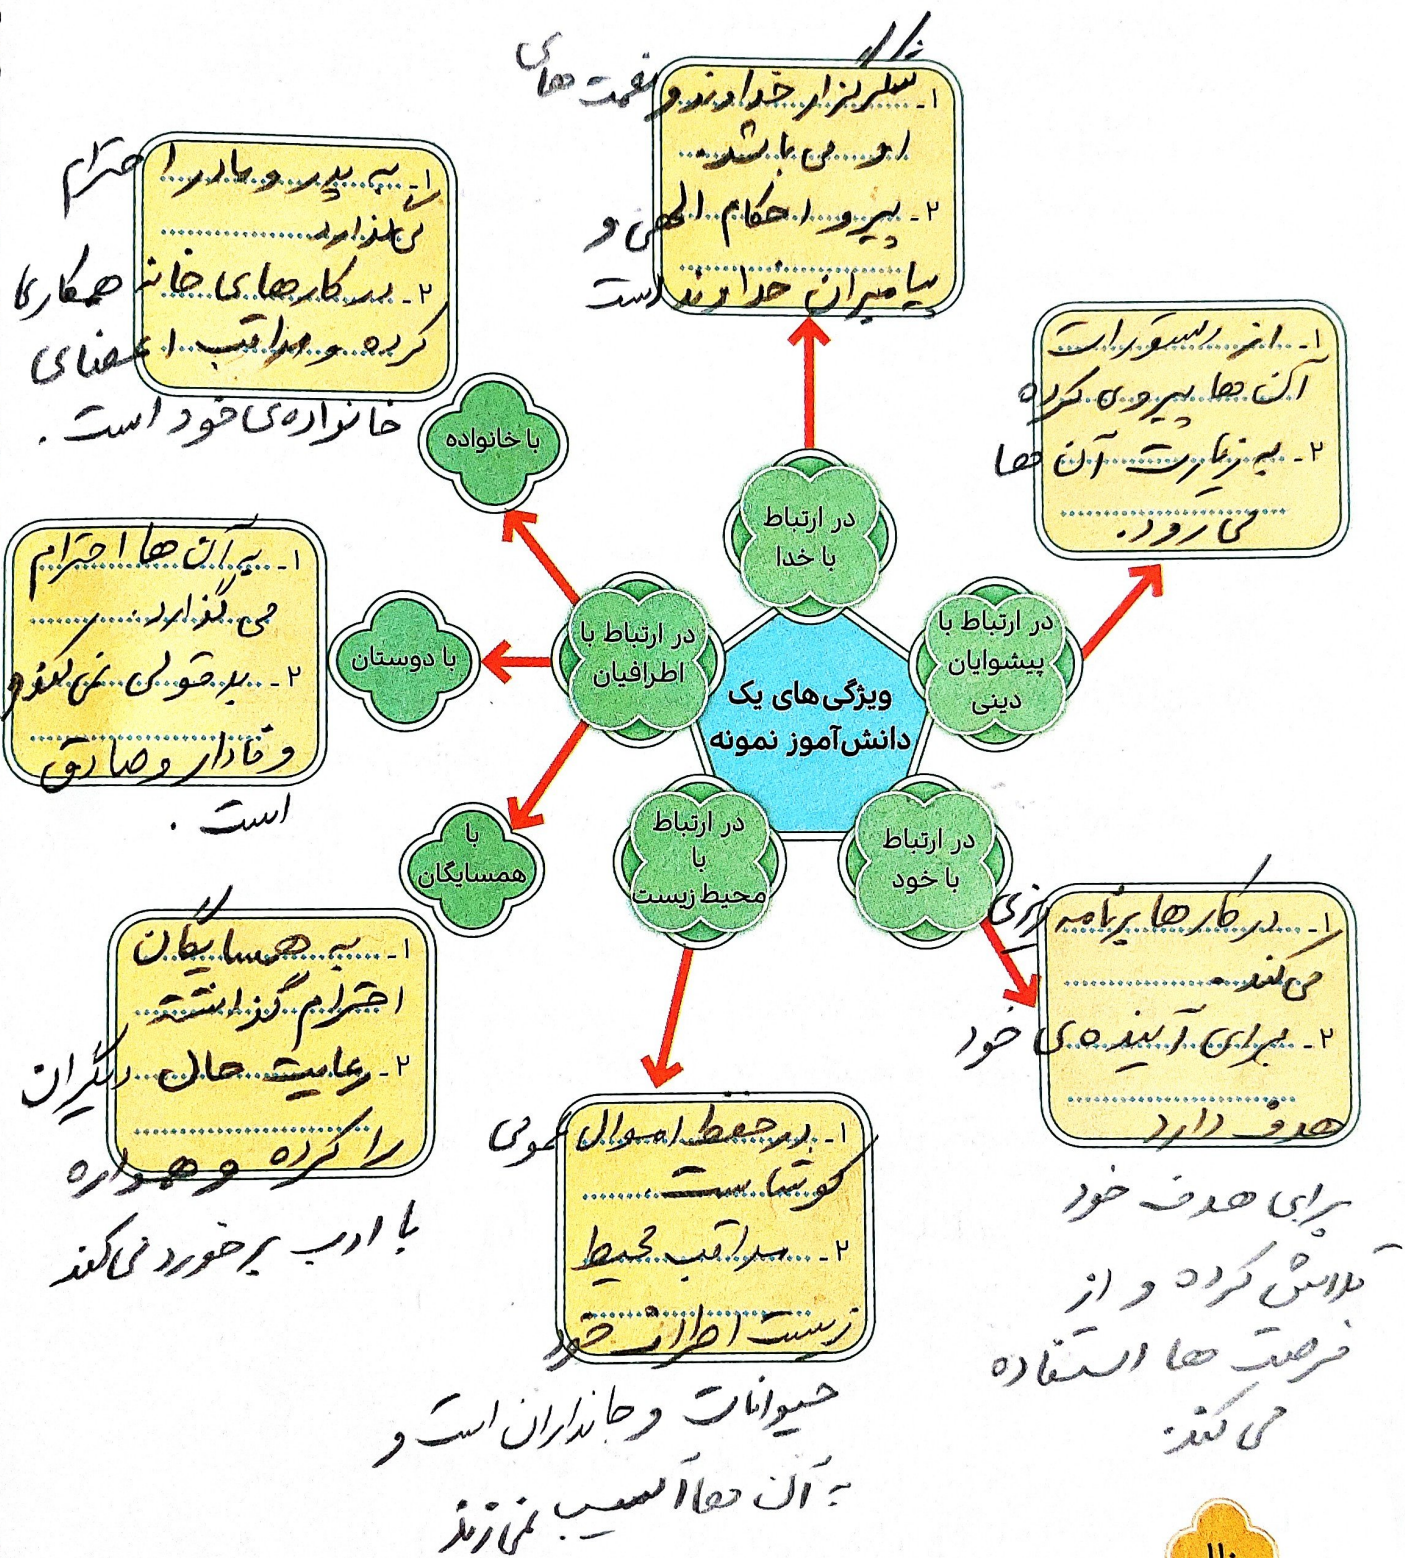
ویژگی‌های یک دانش‌آموز نمونه

در ارتباط با خدا

۱. شکرگزار خداوند و نعمت های او می باشد.
۲. پیرو احکام الهی و پیامبران خداوند است

در ارتباط با پیشوایان دینی

۱. از دستورات آن ها پیروی کرده
۲. به زیارت آن ها می رود.

در ارتباط با خود

۱. در کارها برنامه ریزی می کند.
۲. برای آینده ی خود هدف دارد
برای هدف خود تلاش کرده و از فرصت ها استفاده می کند

در ارتباط با محیط زیست

۱. به حفظ اموال عمومی کوشا است
۲. مراقب محیط زیست اطراف خود حیوانات و جانداران است و به آن ها آسیب نمی زند

در ارتباط با اطرافیان

با خانواده
۱. به پدر و مادر احترام می گذارد
۲. به کارهای خانه همکاری کرده و مراقب اعضای خانواده ی خود است.

با دوستان
۱. به آن ها احترام می گذارد.
۲. به قولش عمل می کند و وفادار و صادق است.

با همسایگان
۱. به همسایگان احترام گذاشته
۲. رعایت حال دیگران را کرده و همواره با ادب برخورد می کند